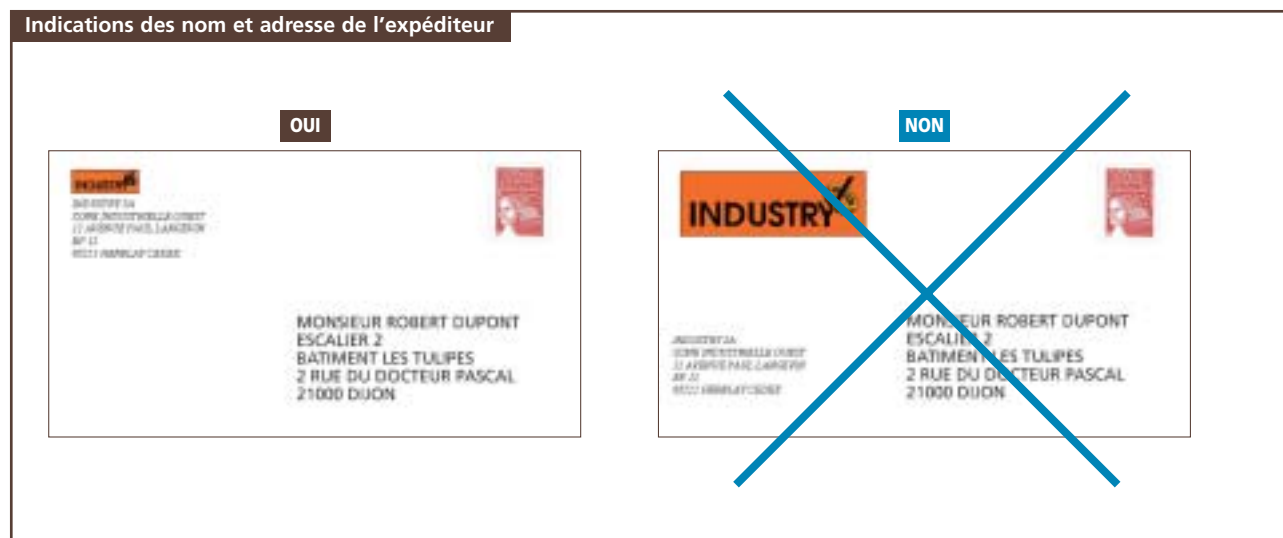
Indications des nom et adresse de l'expéditeur

OUI

INDUSTRY

INDUSTRY SA
ZONE INDUSTRIELLE OUEST
11 AVENUE PAUL LANGEVIN
BP 11
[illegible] CEDEX

MONSIEUR ROBERT DUPONT
ESCALIER 2
BATIMENT LES TULIPES
2 RUE DU DOCTEUR PASCAL
21000 DIJON

NON

INDUSTRY

INDUSTRY SA
ZONE INDUSTRIELLE OUEST
11 AVENUE PAUL LANGEVIN
BP 11
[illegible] CEDEX

MONSIEUR ROBERT DUPONT
ESCALIER 2
BATIMENT LES TULIPES
2 RUE DU DOCTEUR PASCAL
21000 DIJON